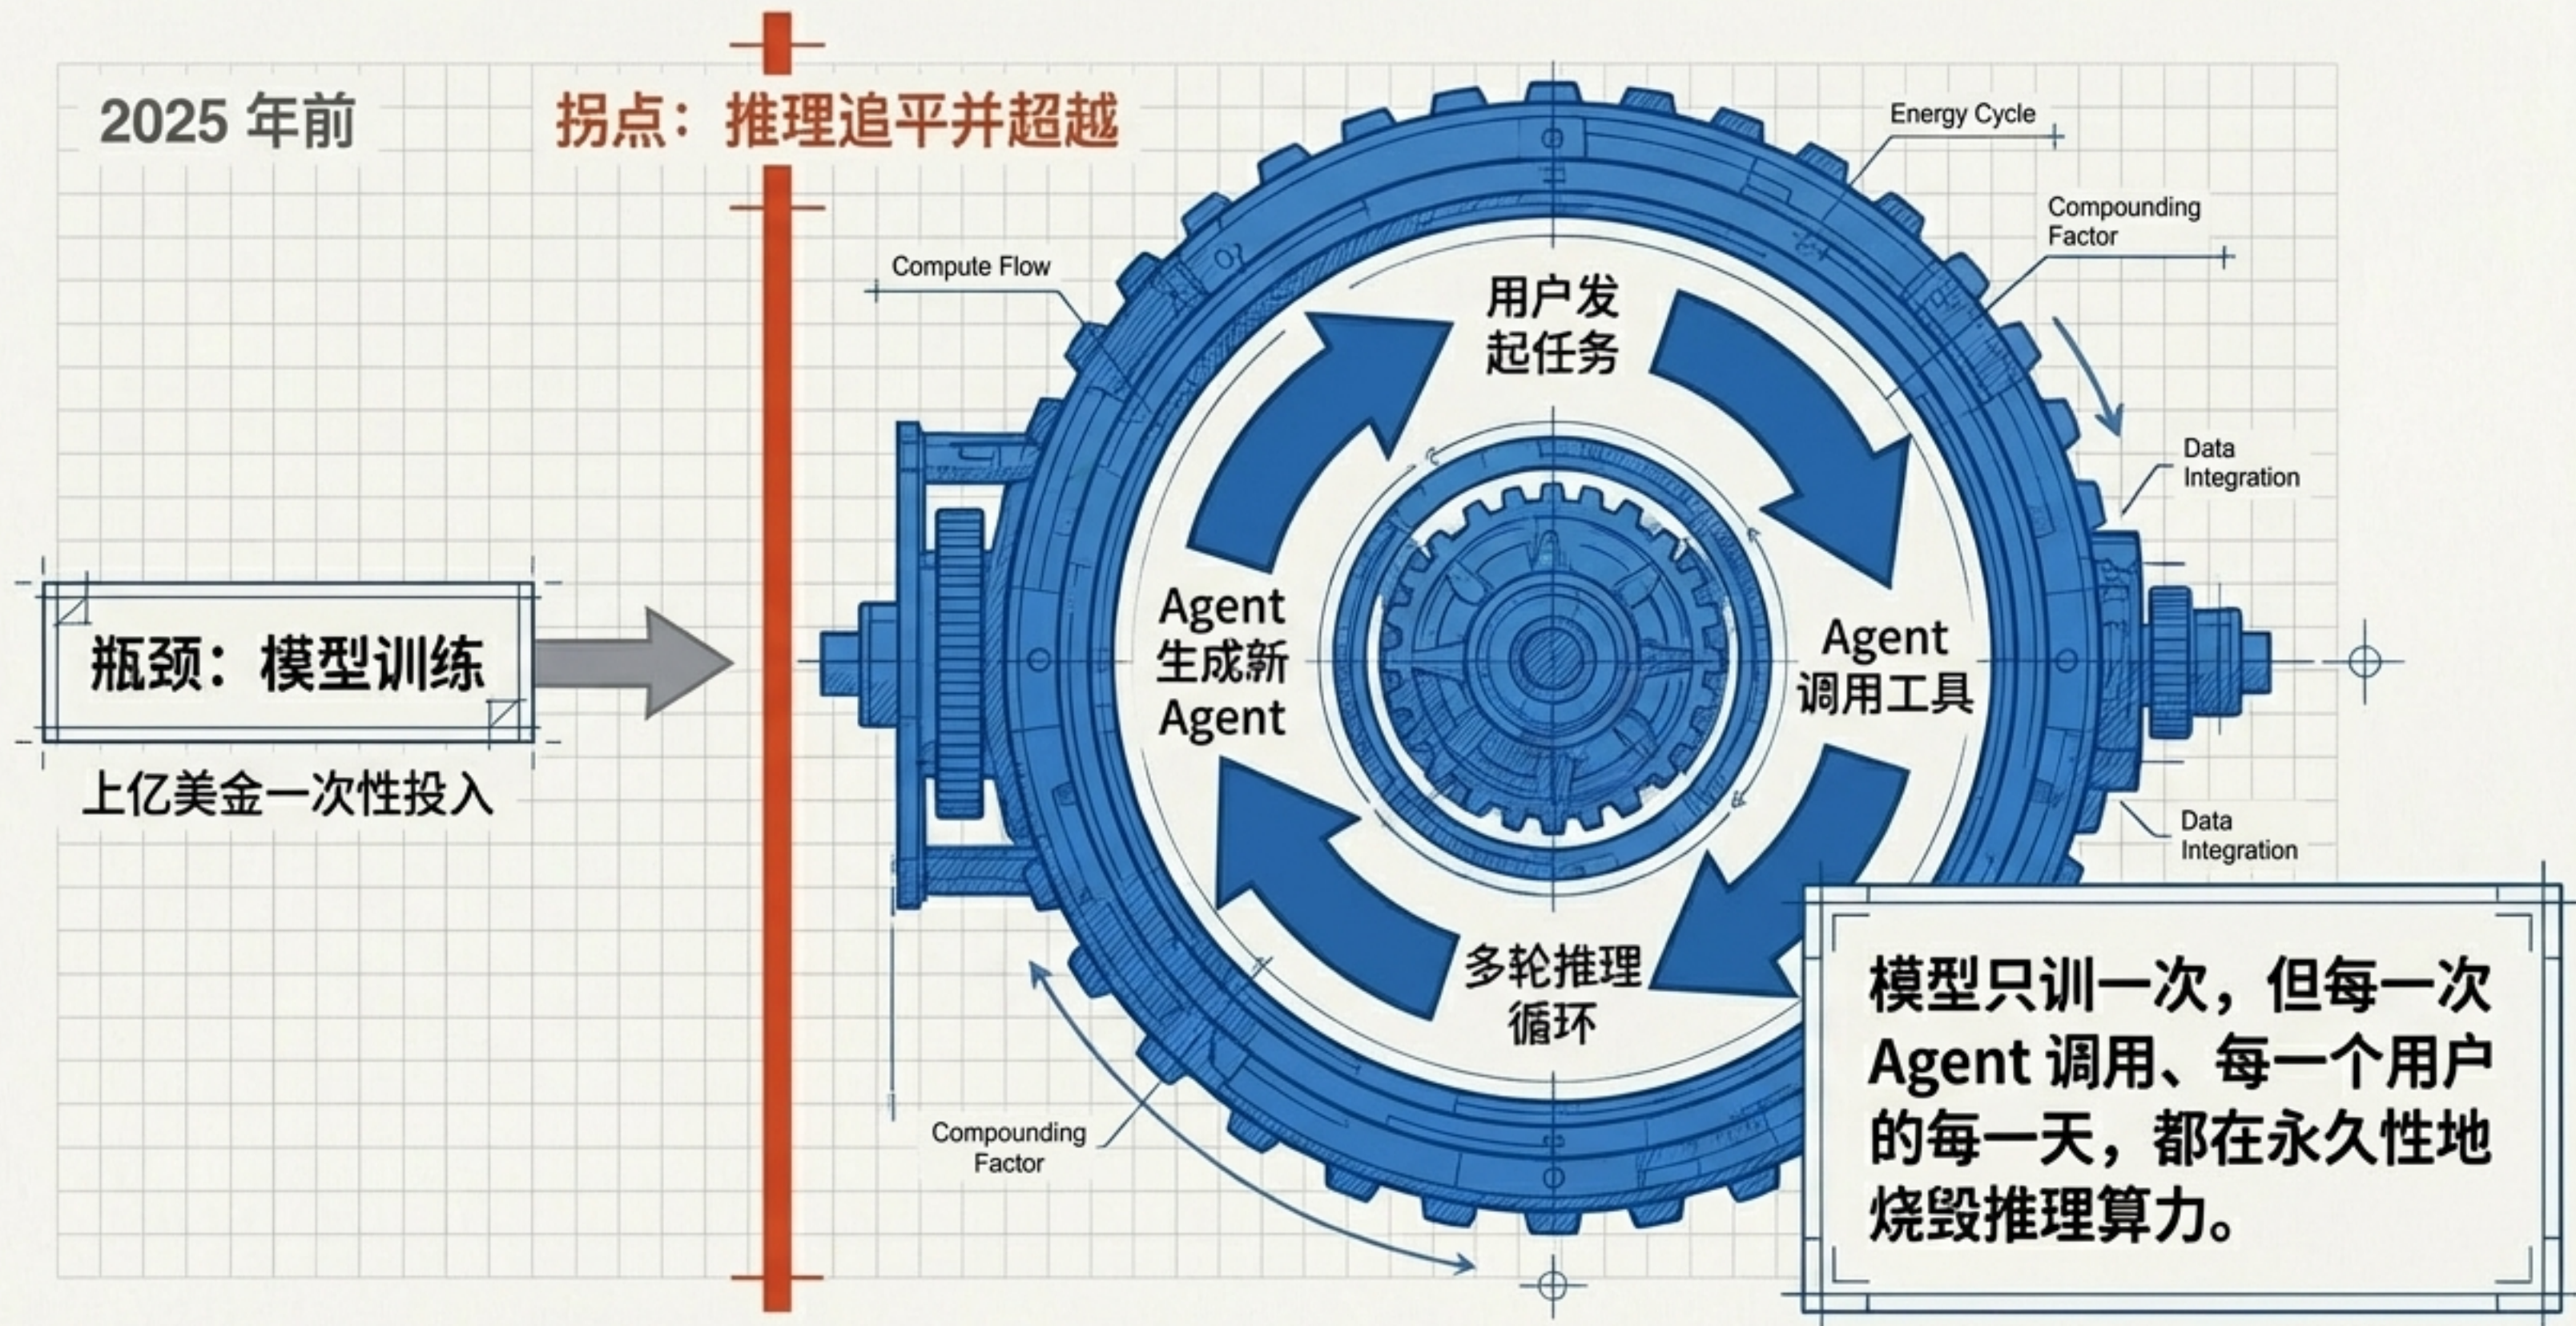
2025 年前

拐点：推理追平并超越

Energy Cycle

Compounding Factor

Compute Flow

用户发起任务

Data Integration

瓶颈：模型训练

上亿美金一次性投入

Agent 生成新 Agent

Agent 调用工具

Data Integration

多轮推理循环

Compounding Factor

模型只训一次，但每一次 Agent 调用、每一个用户的每一天，都在永久性地烧毁推理算力。